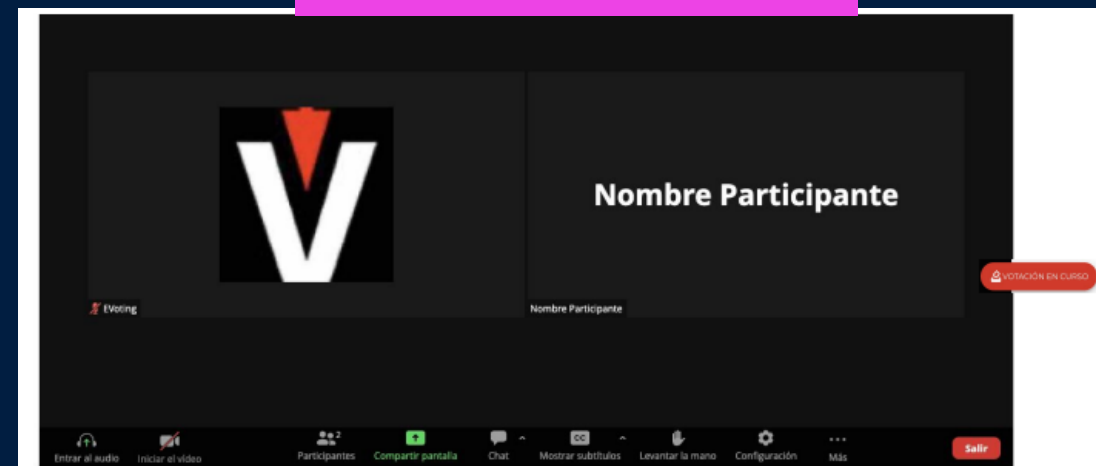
Nombre Participante

EVoting

Nombre Participante

VOTACIÓN EN CURSO

Entrar al audio
Iniciar el video
2
Participantes
Compartir pantalla
Chat
CC
Mostrar subtítulos
Levantar la mano
Configuración
Más
Salir